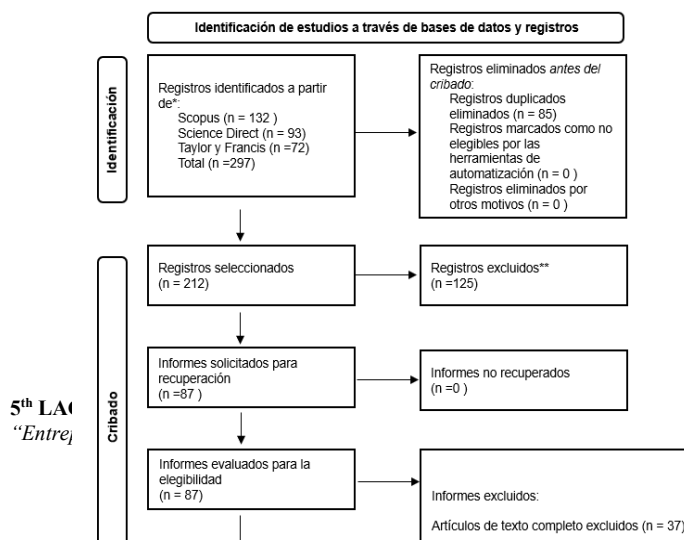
Identificación de estudios a través de bases de datos y registros

Identificación

Registros identificados a partir de*:
Scopus (n = 132 )
Science Direct (n = 93)
Taylor y Francis (n =72)
Total (n =297)

Registros eliminados *antes del cribado*:
Registros duplicados eliminados (n = 85)
Registros marcados como no elegibles por las herramientas de automatización (n = 0 )
Registros eliminados por otros motivos (n = 0 )

Cribado

Registros seleccionados
(n = 212)

Registros excluidos**
(n =125)

Informes solicitados para recuperación
(n =87 )

Informes no recuperados
(n =0 )

5$^{th}$ LA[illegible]
*"Entre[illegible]*

Informes evaluados para la elegibilidad
(n = 87)

Informes excluidos:

Artículos de texto completo excluidos (n = 37)